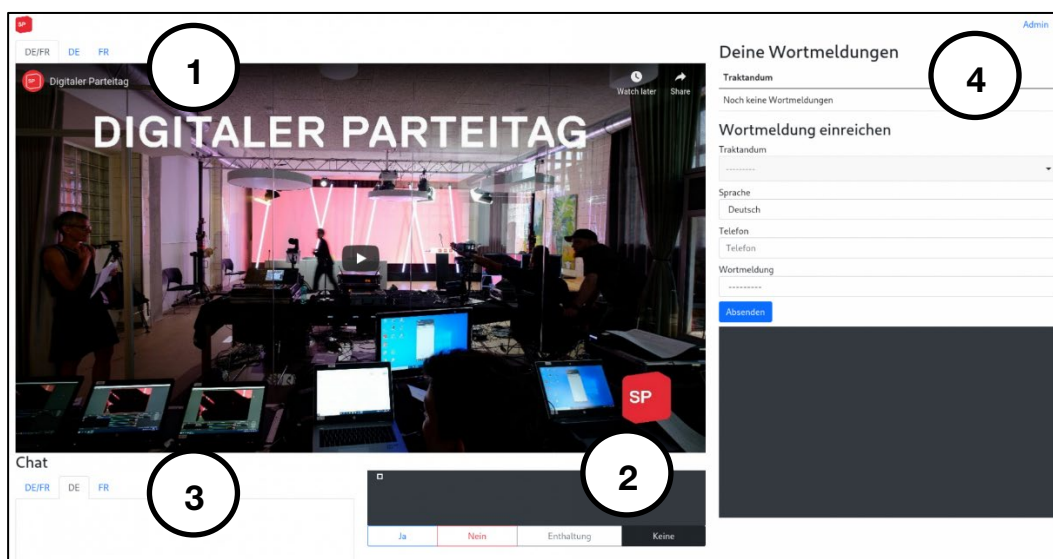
SP

Admin

DE/FR DE FR

1

Digitaler Parteitag

Watch later Share

DIGITALER PARTEITAG

SP

Deine Wortmeldungen

4

Traktandum

Noch keine Wortmeldungen

Wortmeldung einreichen

Traktandum

---------

Sprache

Deutsch

Telefon

Telefon

Wortmeldung

---------

Absenden

Chat

3

DE/FR DE FR

2

Ja Nein Enthaltung Keine